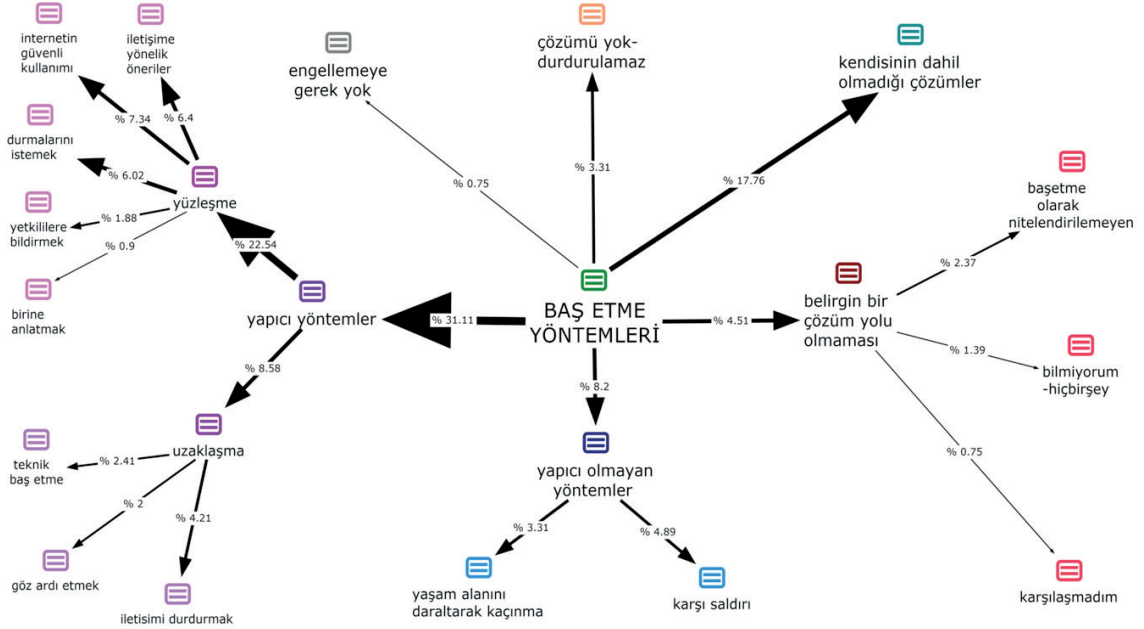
internetin güvenli kullanımı

iletişime yönelik öneriler

engellemeye gerek yok

çözümü yok-durdurulamaz

kendisinin dahil olmadığı çözümler

% 7.34

% 6.4

durmalarını istemek

% 6.02

yüzleşme

% 0.75

% 3.31

% 17.76

başetme olarak nitelendirilemeyen

yetkililere bildirmek

% 1.88

% 0.9

% 22.54

% 2.37

birine anlatmak

yapıcı yöntemler

% 31.11

BAŞ ETME YÖNTEMLERİ

% 4.51

belirgin bir çözüm yolu olmaması

% 1.39

bilmiyorum -hiçbirşey

% 8.58

% 8.2

% 0.75

uzaklaşma

teknik baş etme

% 2.41

yapıcı olmayan yöntemler

% 2

% 4.21

% 3.31

% 4.89

göz ardı etmek

iletisimi durdurmak

yaşam alanını daraltarak kaçınma

karşı saldırı

karşılaşmadım